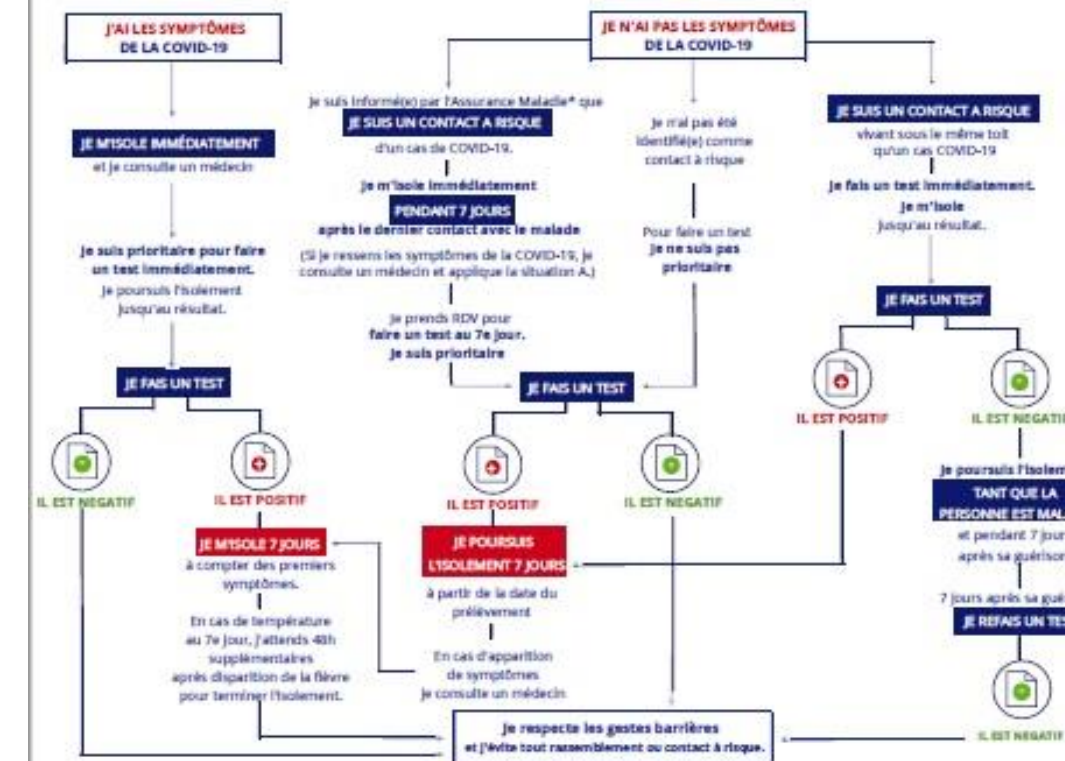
J'AI LES SYMPTÔMES DE LA COVID-19

JE M'ISOLE IMMÉDIATEMENT
et je consulte un médecin

Je suis prioritaire pour faire un test immédiatement.
Je poursuis l'isolement jusqu'au résultat.

JE FAIS UN TEST

IL EST NEGATIF

IL EST POSITIF

JE M'ISOLE 7 JOURS
à compter des premiers symptômes.

En cas de température au 7e jour, j'attends 48h supplémentaires après disparition de la fièvre pour terminer l'isolement.

JE N'AI PAS LES SYMPTÔMES DE LA COVID-19

Je suis informé(e) par l'Assurance Maladie* que
JE SUIS UN CONTACT A RISQUE
d'un cas de COVID-19.

Je m'isole immédiatement
PENDANT 7 JOURS
après le dernier contact avec le malade

(Si je ressens les symptômes de la COVID-19, je consulte un médecin et applique la situation A.)

Je prends RDV pour faire un test au 7e jour.
Je suis prioritaire

Je n'ai pas été identifié(e) comme contact à risque

Pour faire un test
Je ne suis pas prioritaire

JE FAIS UN TEST

IL EST POSITIF

IL EST NEGATIF

JE POURSUIS L'ISOLEMENT 7 JOURS
à partir de la date du prélèvement

En cas d'apparition de symptômes
Je consulte un médecin

JE SUIS UN CONTACT A RISQUE
vivant sous le même toit qu'un cas COVID-19

Je fais un test immédiatement.
Je m'isole
jusqu'au résultat.

JE FAIS UN TEST

IL EST POSITIF

IL EST NEGATI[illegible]

Je poursuis l'isolem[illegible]
TANT QUE LA PERSONNE EST MAL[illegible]
et pendant 7 jour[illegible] après sa guérison

7 jours après sa gué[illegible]
JE REFAIS UN TES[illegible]

IL EST NEGATIF

Je respecte les gestes barrières
et j'évite tout rassemblement ou contact à risque.